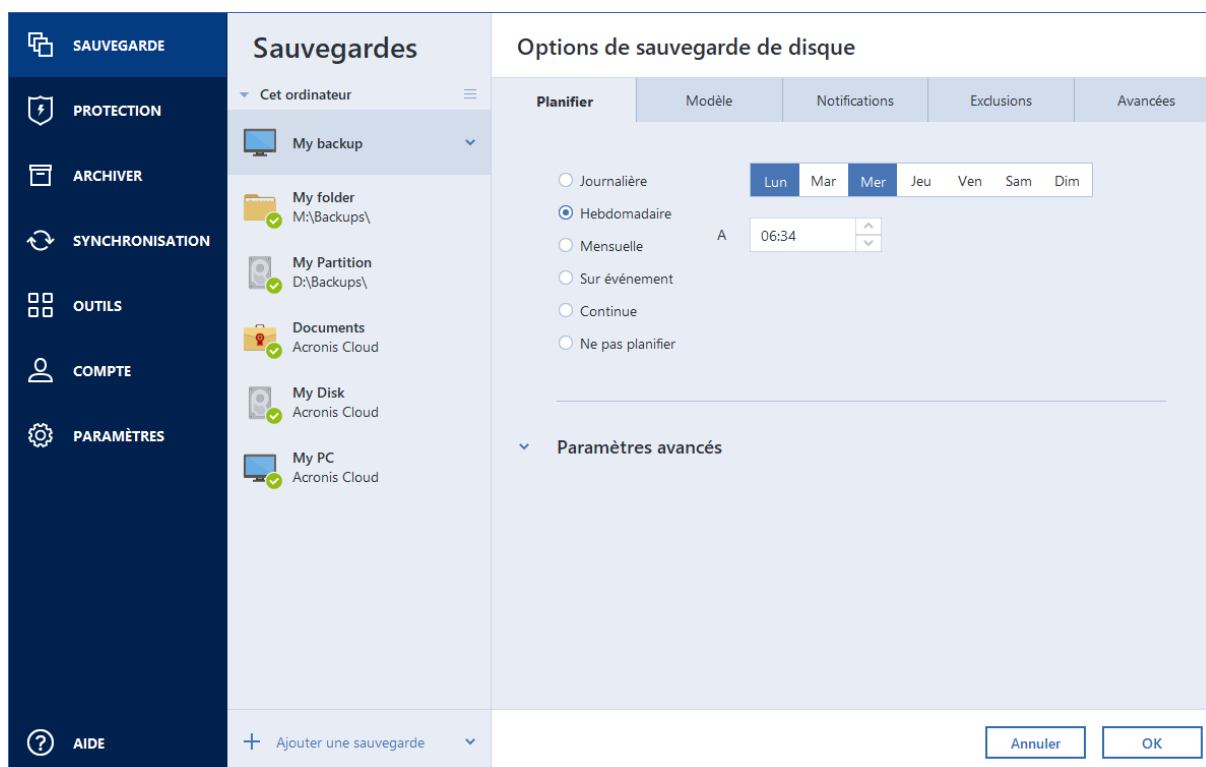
SAUVEGARDE
PROTECTION
ARCHIVER
SYNCHRONISATION
OUTILS
COMPTE
PARAMÈTRES
AIDE

Sauvegardes
Cet ordinateur
My backup
My folder
M:\Backups\
My Partition
D:\Backups\
Documents
Acronis Cloud
My Disk
Acronis Cloud
My PC
Acronis Cloud
Ajouter une sauvegarde

Options de sauvegarde de disque

Planifier | Modèle | Notifications | Exclusions | Avancées

Journalière
Hebdomadaire
Mensuelle
Sur événement
Continue
Ne pas planifier

Lun Mar Mer Jeu Ven Sam Dim

A 06:34

Paramètres avancés

Annuler
OK